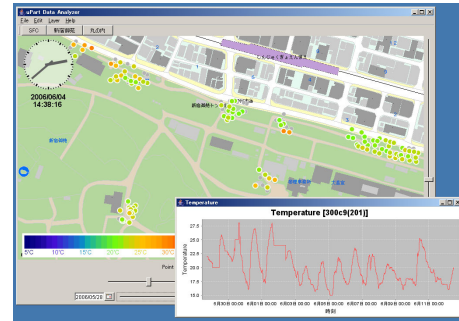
uPart Data Analyzer

File Edit Layer Help

SFC 新宿御苑 丸の内

2006/06/04
14:38:16

新宿御苑

5°C 10°C 15°C 20°C 25°C 30°C

Point

2006/05/28

Temperature

Temperature [300c9(201)]

27.5
25.0
22.5
20.0
17.5
15.0

Temperature

5月30日 00:00 5月31日 00:00 6月01日 00:00 6月02日 00:00 6月03日 00:00 6月04日 00:00 6月05日 00:00 6月06日 00:00 6月07日 00:00 6月08日 00:00 6月09日 00:00 6月10日 00:00 6月11日 00:00

時刻